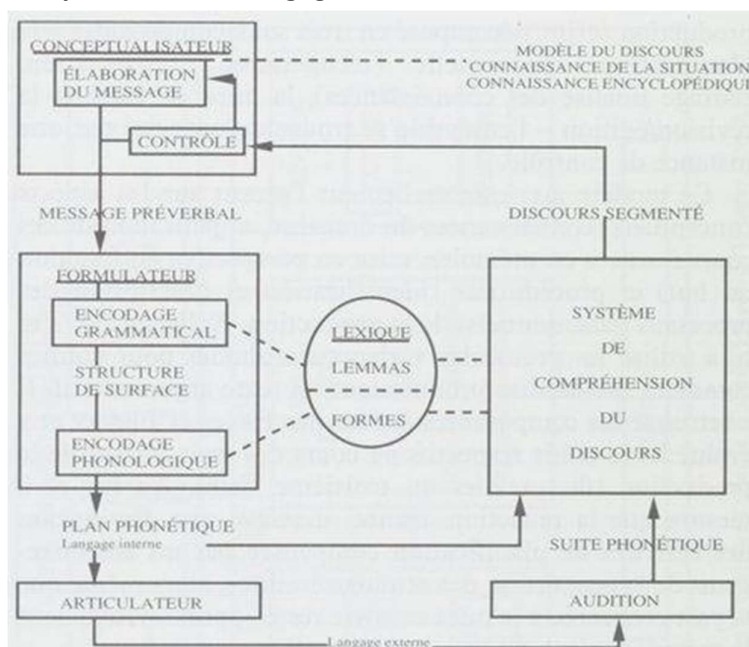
CONCEPTUALISATEUR

ÉLABORATION DU MESSAGE

CONTRÔLE

MODÈLE DU DISCOURS
CONNAISSANCE DE LA SITUATION
CONNAISSANCE ENCYCLOPÉDIQUE

MESSAGE PRÉVERBAL

DISCOURS SEGMENTÉ

FORMULATEUR

ENCODAGE GRAMMATICAL

STRUCTURE DE SURFACE

ENCODAGE PHONOLOGIQUE

LEXIQUE
LEMMAS
FORMES

SYSTÈME DE COMPRÉHENSION DU DISCOURS

PLAN PHONÉTIQUE
Langage interne

SUITE PHONÉTIQUE

ARTICULATEUR

AUDITION

Langage externe